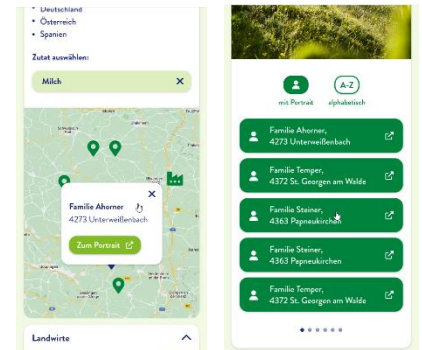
• Deutschland
• Österreich
• Spanien

Zutat auswählen:

Milch ×

Familie Ahorner ×
4273 Unterweißenbach
Zum Portrait

Landwirte

mit Portrait
A-Z
alphabetisch

Familie Ahorner,
4273 Unterweißenbach

Familie Temper,
4372 St. Georgen am Walde

Familie Steiner,
4363 Pabneukirchen

Familie Steiner,
4363 Pabneukirchen

Familie Temper,
4372 St. Georgen am Walde